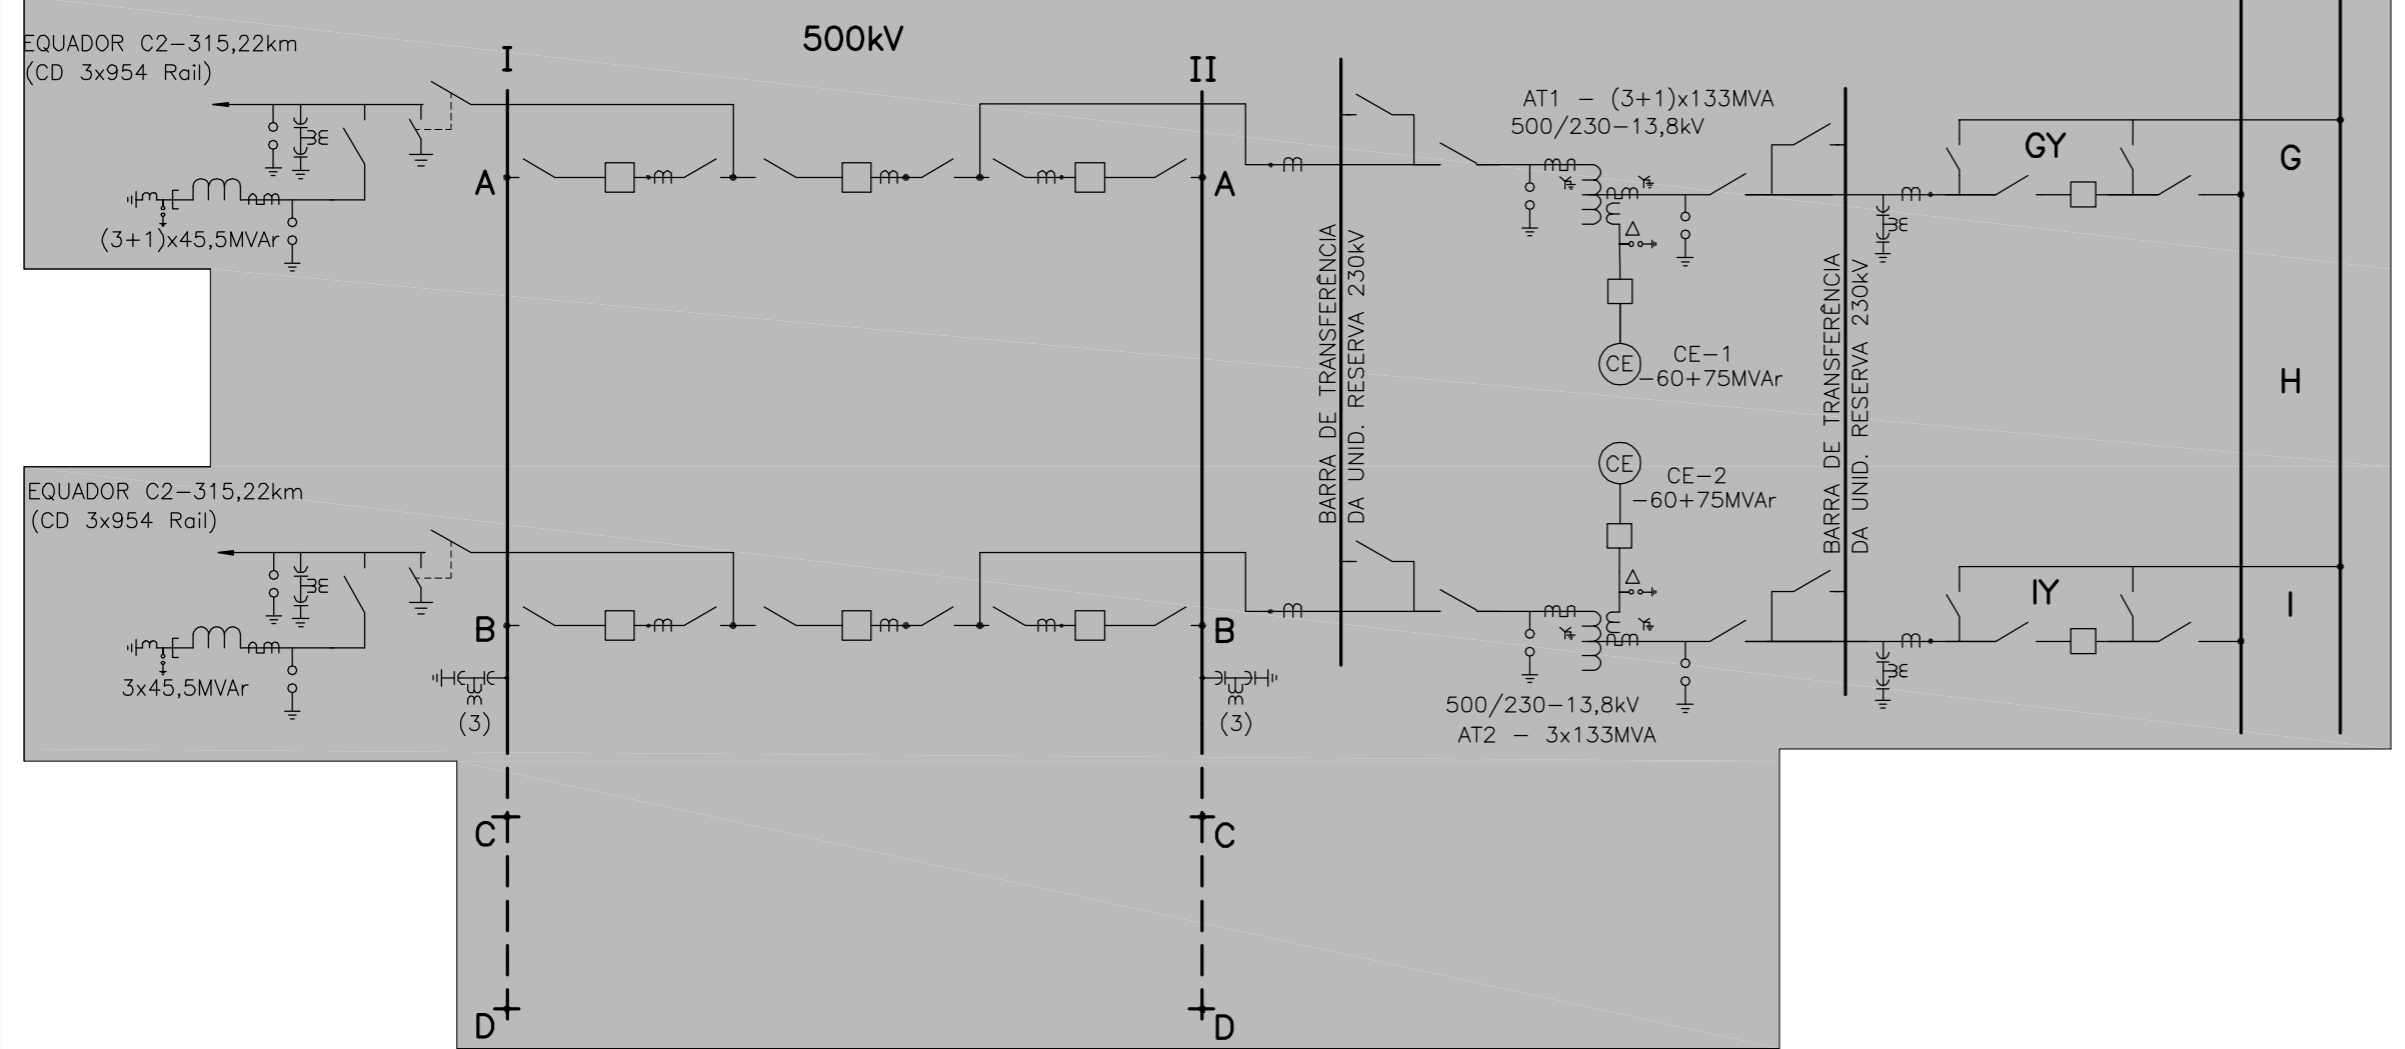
EQUADOR C2–315,22km
(CD 3x954 Rail)

500kV

I

II

AT1 – (3+1)x133MVA
500/230–13,8kV

GY

G

A

A

(3+1)x45,5MVAr

BARRA DE TRANSFERÊNCIA
DA UNID. RESERVA 230kV

BARRA DE TRANSFERÊNCIA
DA UNID. RESERVA 230kV

CE

CE–1
–60+75MVAr

H

CE

CE–2
–60+75MVAr

EQUADOR C2–315,22km
(CD 3x954 Rail)

IY

I

B

B

3x45,5MVAr

(3)

(3)

500/230–13,8kV
AT2 – 3x133MVA

C

C

D

D